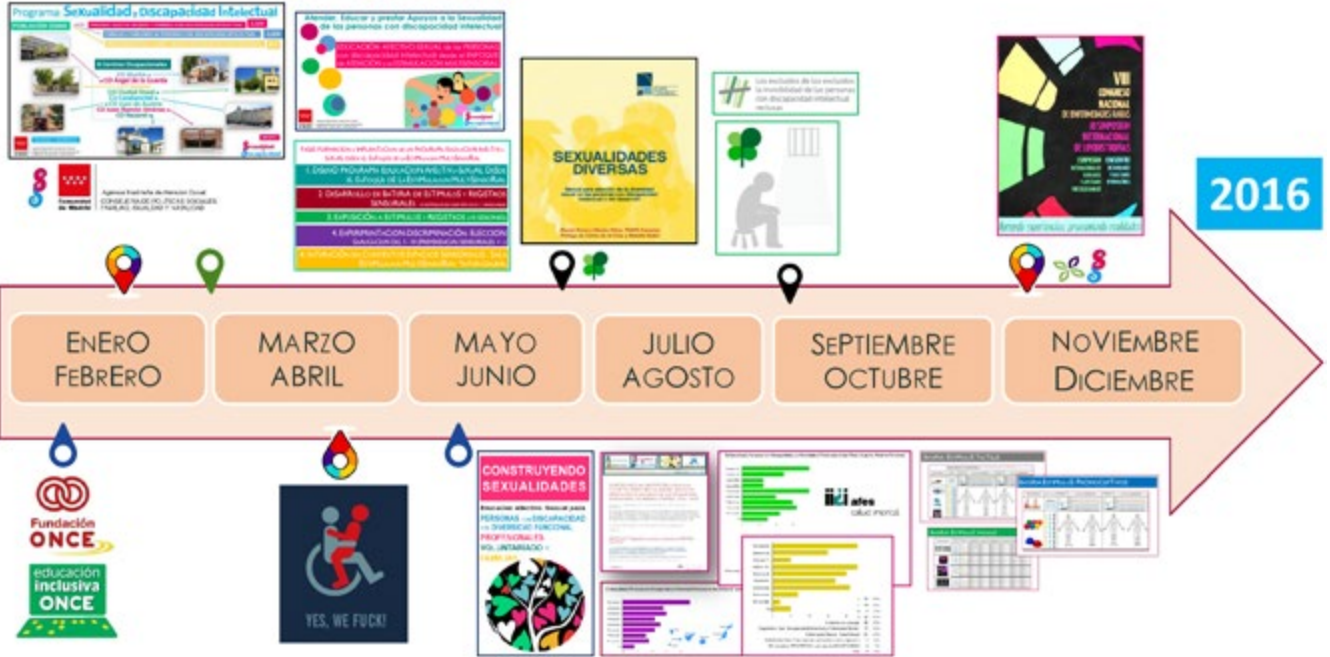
Programa Sexualidad y Discapacidad Intelectual

Agencia Madrileña de Atención Social
CONSEJERÍA DE POLÍTICAS SOCIALES, FAMILIAS, IGUALDAD Y NATALIDAD

Atender, Educar y prestar Apoyos a la Sexualidad de las personas con discapacidad intelectual

EDUCACIÓN AFECTIVO-SEXUAL de las PERSONAS con discapacidad intelectual desde el ENFOQUE de ATENCIÓN en ESTIMULACIÓN MULTISENSORIAL

SEXUALIDADES DIVERSAS

Los excluidos de los excluidos: la invisibilidad de las personas con discapacidad intelectual reclusas

VIII CONGRESO NACIONAL DE ENFERMERÍA SOCIAL

2016

ENERO FEBRERO

MARZO ABRIL

MAYO JUNIO

JULIO AGOSTO

SEPTIEMBRE OCTUBRE

NOVIEMBRE DICIEMBRE

Fundación ONCE

educación inclusiva ONCE

YES, WE FUCK!

CONSTRUYENDO SEXUALIDADES

Educación afectivo-sexual para PERSONAS con DISCAPACIDAD o DIVERSIDAD FUNCIONAL PROFESIONALES VOLUNTARIADO FAMILIAS

afes salud mental